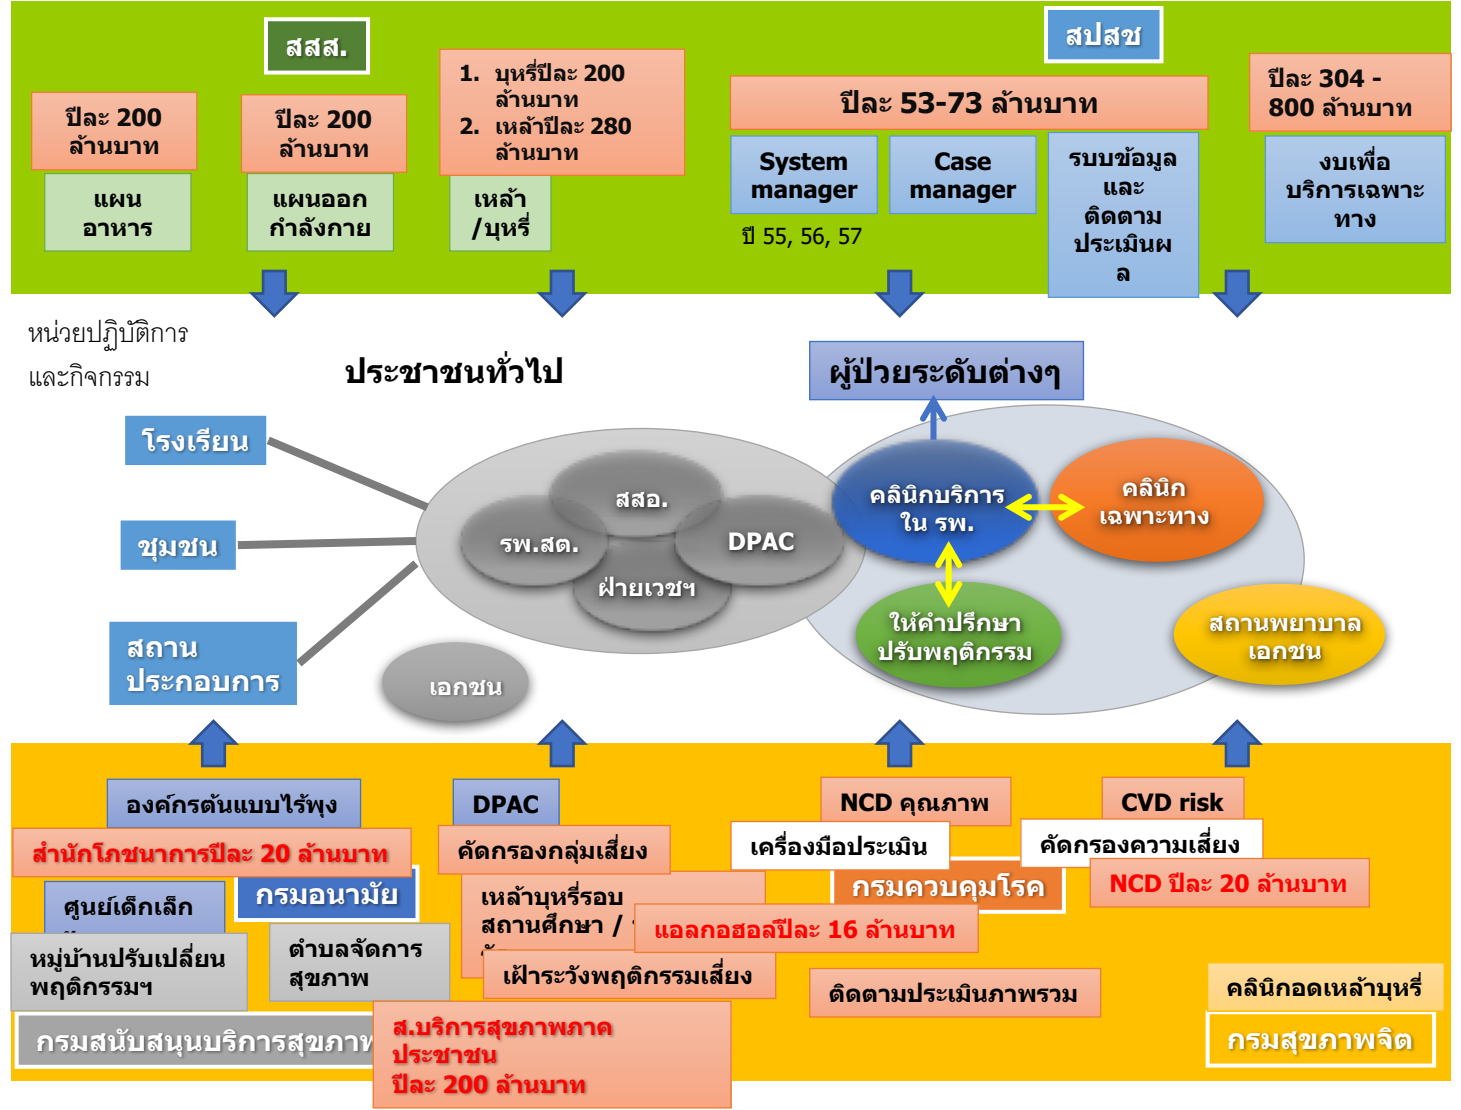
สสส.

สปสช

ปีละ 200 ล้านบาท

แผนอาหาร

ปีละ 200 ล้านบาท

แผนออกกำลังกาย

1. บุหรี่ปีละ 200 ล้านบาท
2. เหล้าปีละ 280 ล้านบาท

เหล้า/บุหรี่

ปีละ 53-73 ล้านบาท

System manager

Case manager

ปี 55, 56, 57

ระบบข้อมูลและติดตามประเมินผล

ปีละ 304 - 800 ล้านบาท

งบเพื่อบริการเฉพาะทาง

หน่วยปฏิบัติการและกิจกรรม

ประชาชนทั่วไป

ผู้ป่วยระดับต่างๆ

โรงเรียน

ชุมชน

สถานประกอบการ

สสอ.

รพ.สต.

DPAC

ฝ่ายเวชฯ

เอกชน

คลินิกบริการใน รพ.

คลินิกเฉพาะทาง

ให้คำปรึกษาปรับพฤติกรรม

สถานพยาบาลเอกชน

องค์กรต้นแบบไร้พุง

สำนักโภชนาการปีละ 20 ล้านบาท

ศูนย์เด็กเล็ก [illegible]

กรมอนามัย

หมู่บ้านปรับเปลี่ยนพฤติกรรมฯ

ตำบลจัดการสุขภาพ

กรมสนับสนุนบริการสุขภาพ

DPAC

คัดกรองกลุ่มเสี่ยง

เหล้าบุหรี่รอบสถานศึกษา / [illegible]

แอลกอฮอลปีละ 16 ล้านบาท

เฝ้าระวังพฤติกรรมเสี่ยง

ส.บริการสุขภาพภาคประชาชน
ปีละ 200 ล้านบาท

NCD คุณภาพ

เครื่องมือประเมิน

กรมควบคุมโรค

ติดตามประเมินภาพรวม

CVD risk

คัดกรองความเสี่ยง

NCD ปีละ 20 ล้านบาท

คลินิกอดเหล้าบุหรี่

กรมสุขภาพจิต